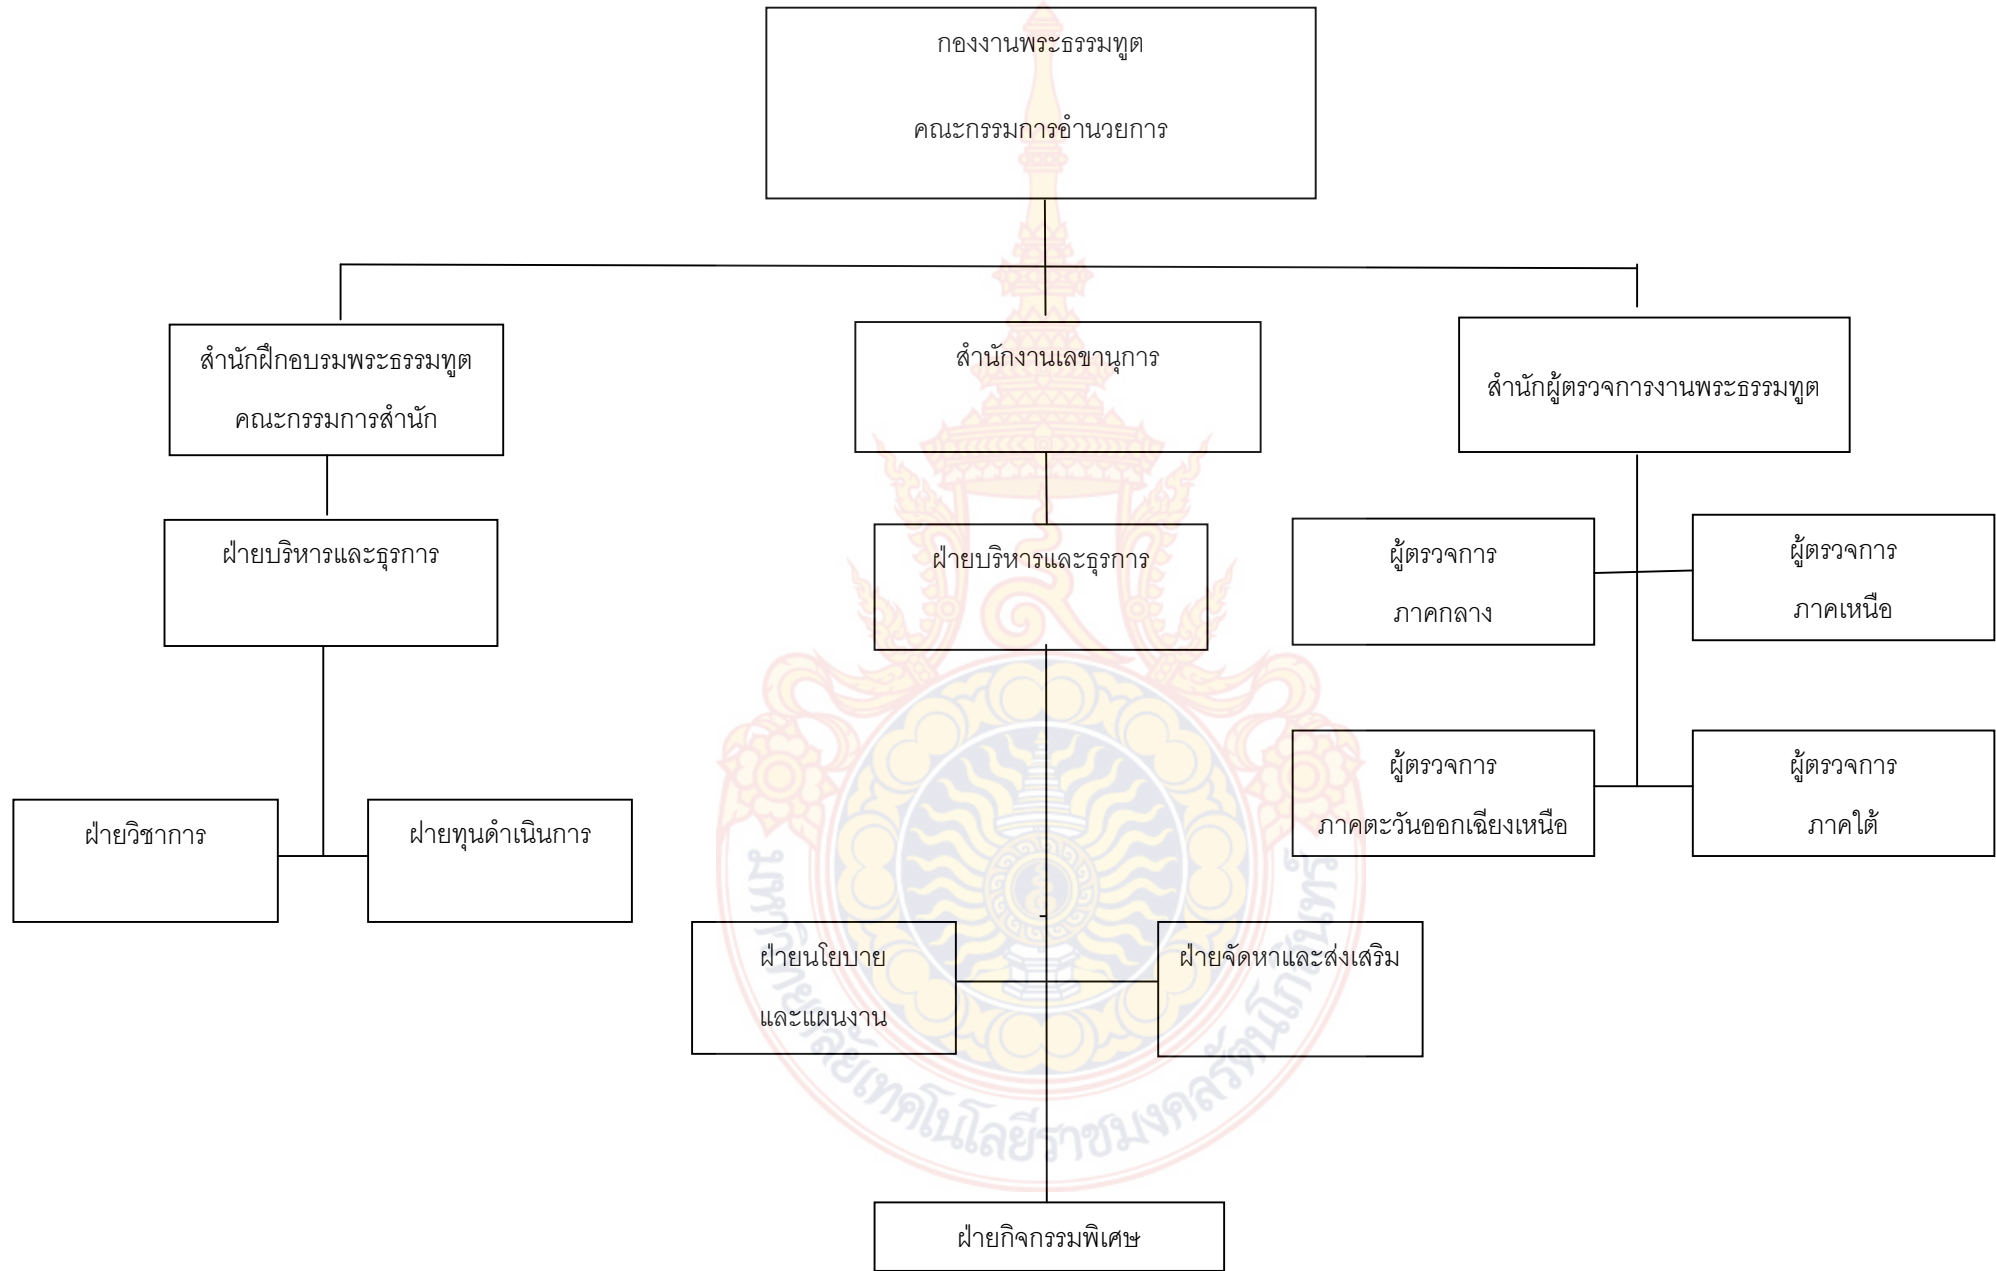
กองงานพระธรรมทูต

คณะกรรมการอำนวยการ

สำนักฝึกอบรมพระธรรมทูต

คณะกรรมการสำนัก

สำนักงานเลขานุการ

สำนักผู้ตรวจการงานพระธรรมทูต

ฝ่ายบริหารและธุรการ

ฝ่ายบริหารและธุรการ

ผู้ตรวจการ

ภาคกลาง

ผู้ตรวจการ

ภาคเหนือ

ผู้ตรวจการ

ภาคตะวันออกเฉียงเหนือ

ผู้ตรวจการ

ภาคใต้

ฝ่ายวิชาการ

ฝ่ายทุนดำเนินการ

ฝ่ายนโยบาย

และแผนงาน

ฝ่ายจัดหาและส่งเสริม

ฝ่ายกิจกรรมพิเศษ

มหาวิทยาลัยเทคโนโลยีราชมงคลรัตนโกสินทร์